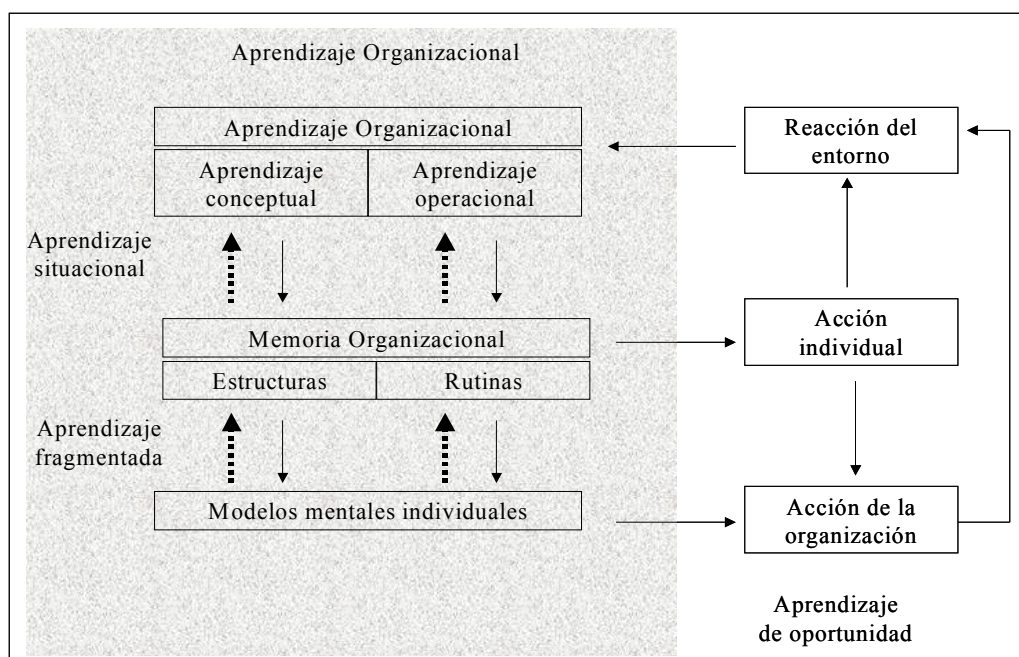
Aprendizaje Organizacional

Aprendizaje Organizacional

Aprendizaje conceptual

Aprendizaje operacional

Aprendizaje situacional

Memoria Organizacional

Estructuras

Rutinas

Aprendizaje fragmentada

Modelos mentales individuales

Reacción del entorno

Acción individual

Acción de la organización

Aprendizaje de oportunidad